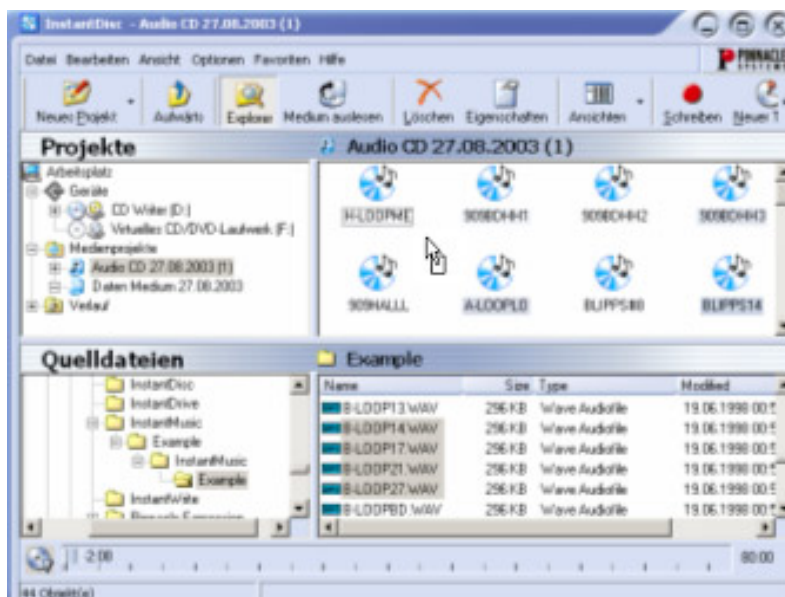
InstantDisc - Audio CD 27.08.2003 (1)

Datei Bearbeiten Ansicht Optionen Favoriten Hilfe

PINNACLE

Neues Projekt Aufwärts Explorer Medium auslesen Löschen Eigenschaften Ansichten Schreiben Neuer T

Projekte

Audio CD 27.08.2003 (1)

Arbeitsplatz
Geräte
CD Writer [D:]
Virtuelles CD/DVD-Laufwerk [F:]
Medienprojekte
Audio CD 27.08.2003 (1)
Daten Medium 27.08.2003
Verlauf

H-LOOPME 909BDHH1 909BDHH2 909BDHH3
909HALLL A-LOOPLD BLIPPS80 BLIPPS14

Quelldateien

Example

InstantDisc
InstantDrive
InstantMusic
Example
InstantMusic
Example
InstantWrite
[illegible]

| Name | Size | Type | Modified |
|---|---|---|---|
| B-LOOP13.WAV | 296 KB | Wave Audiofile | 19.06.1998 00:5 |
| B-LOOP14.WAV | 296 KB | Wave Audiofile | 19.06.1998 00:5 |
| B-LOOP17.WAV | 296 KB | Wave Audiofile | 19.06.1998 00:5 |
| B-LOOP21.WAV | 296 KB | Wave Audiofile | 19.06.1998 00:5 |
| B-LOOP27.WAV | 296 KB | Wave Audiofile | 19.06.1998 00:5 |
| B-LOOPBD.WAV | 296 KB | Wave Audiofile | 19.06.1998 00:5 |

2:08

80:00

44 Objekt(e)